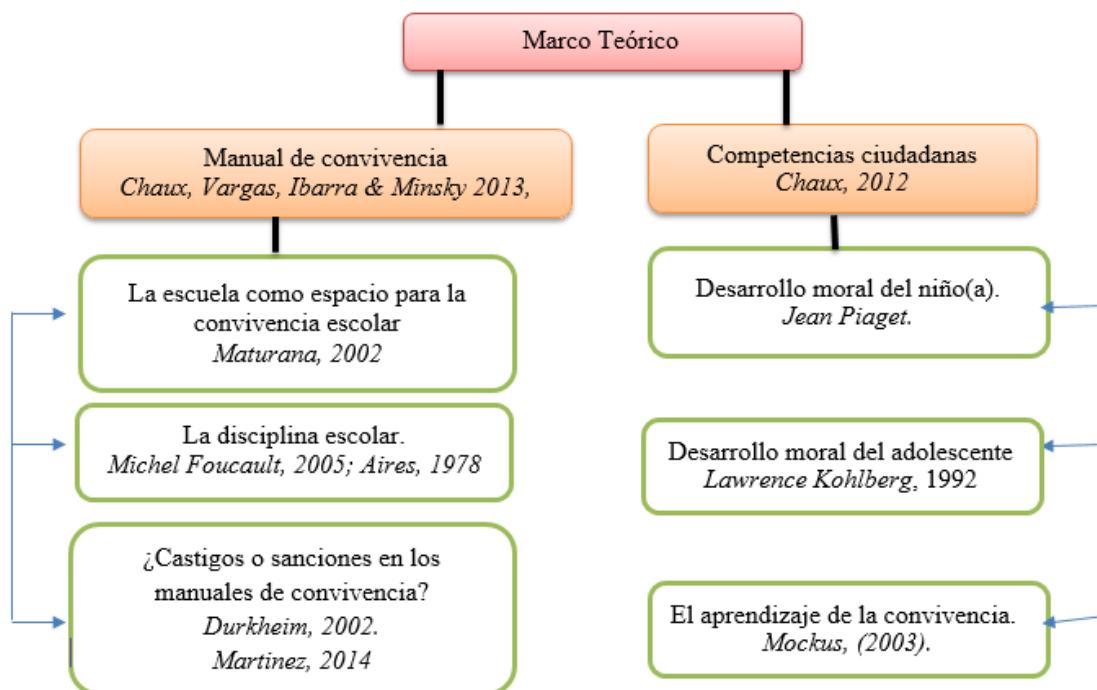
Marco Teórico

Manual de convivencia
Chaux, Vargas, Ibarra & Minsky 2013,

La escuela como espacio para la convivencia escolar
Maturana, 2002

La disciplina escolar.
Michel Foucault, 2005; Aires, 1978

¿Castigos o sanciones en los manuales de convivencia?
Durkheim, 2002.
Martinez, 2014

Competencias ciudadanas
Chaux, 2012

Desarrollo moral del niño(a).
Jean Piaget.

Desarrollo moral del adolescente
Lawrence Kohlberg, 1992

El aprendizaje de la convivencia.
Mockus, (2003).